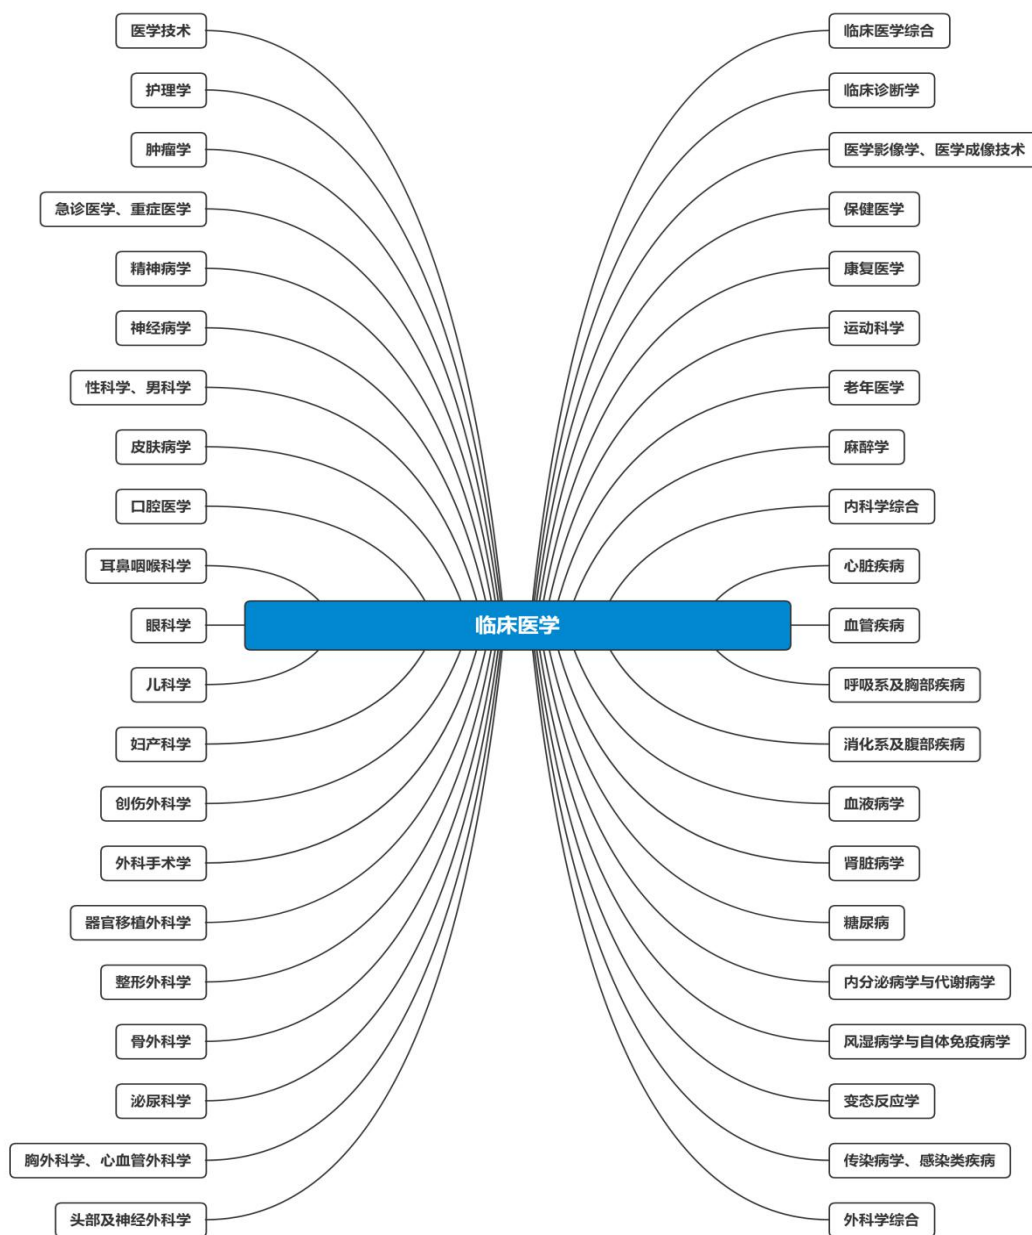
临床医学

医学技术
护理学
肿瘤学
急诊医学、重症医学
精神病学
神经病学
性科学、男科学
皮肤病学
口腔医学
耳鼻咽喉科学
眼科学
儿科学
妇产科学
创伤外科学
外科手术学
器官移植外科学
整形外科学
骨外科学
泌尿科学
胸外科学、心血管外科学
头部及神经外科学

临床医学综合
临床诊断学
医学影像学、医学成像技术
保健医学
康复医学
运动科学
老年医学
麻醉学
内科学综合
心脏疾病
血管疾病
呼吸系及胸部疾病
消化系及腹部疾病
血液病学
肾脏病学
糖尿病
内分泌病学与代谢病学
风湿病学与自体免疫病学
变态反应学
传染病学、感染类疾病
外科学综合